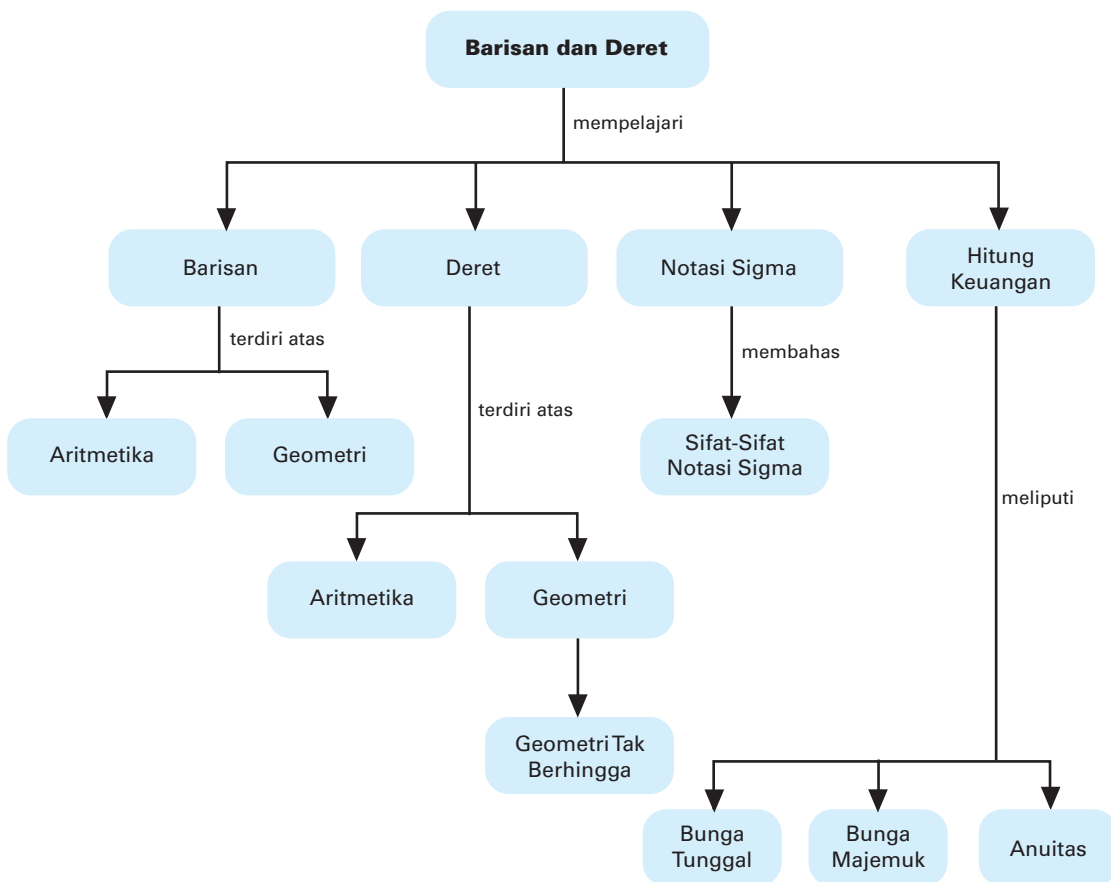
Barisan dan Deret

mempelajari

Barisan

terdiri atas

Aritmetika

Geometri

Deret

terdiri atas

Aritmetika

Geometri

Geometri Tak Berhingga

Notasi Sigma

membahas

Sifat-Sifat Notasi Sigma

Hitung Keuangan

meliputi

Bunga Tunggal

Bunga Majemuk

Anuitas